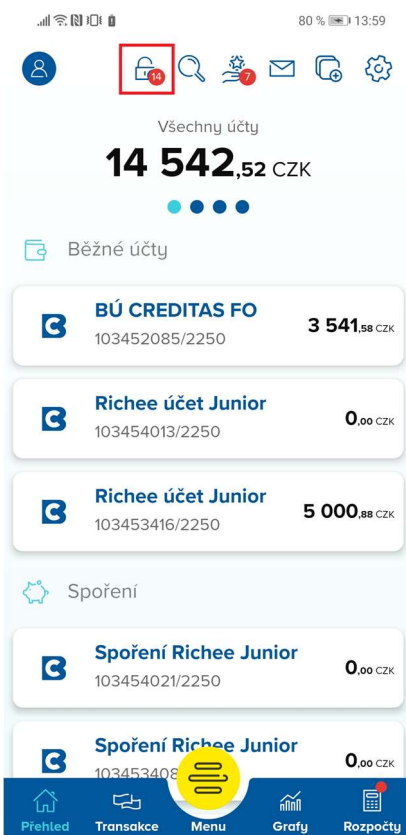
80 % 13:59

14

7

Všechny účty

14 542,52 CZK

Běžné účty

BÚ CREDITAS FO
103452085/2250
3 541,58 CZK

Richee účet Junior
103454013/2250
0,00 CZK

Richee účet Junior
103453416/2250
5 000,88 CZK

Spoření

Spoření Richee Junior
103454021/2250
0,00 CZK

Spoření Richee Junior
1034534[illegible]
0,00 CZK

Přehled
Transakce
Menu
Grafy
Rozpočty